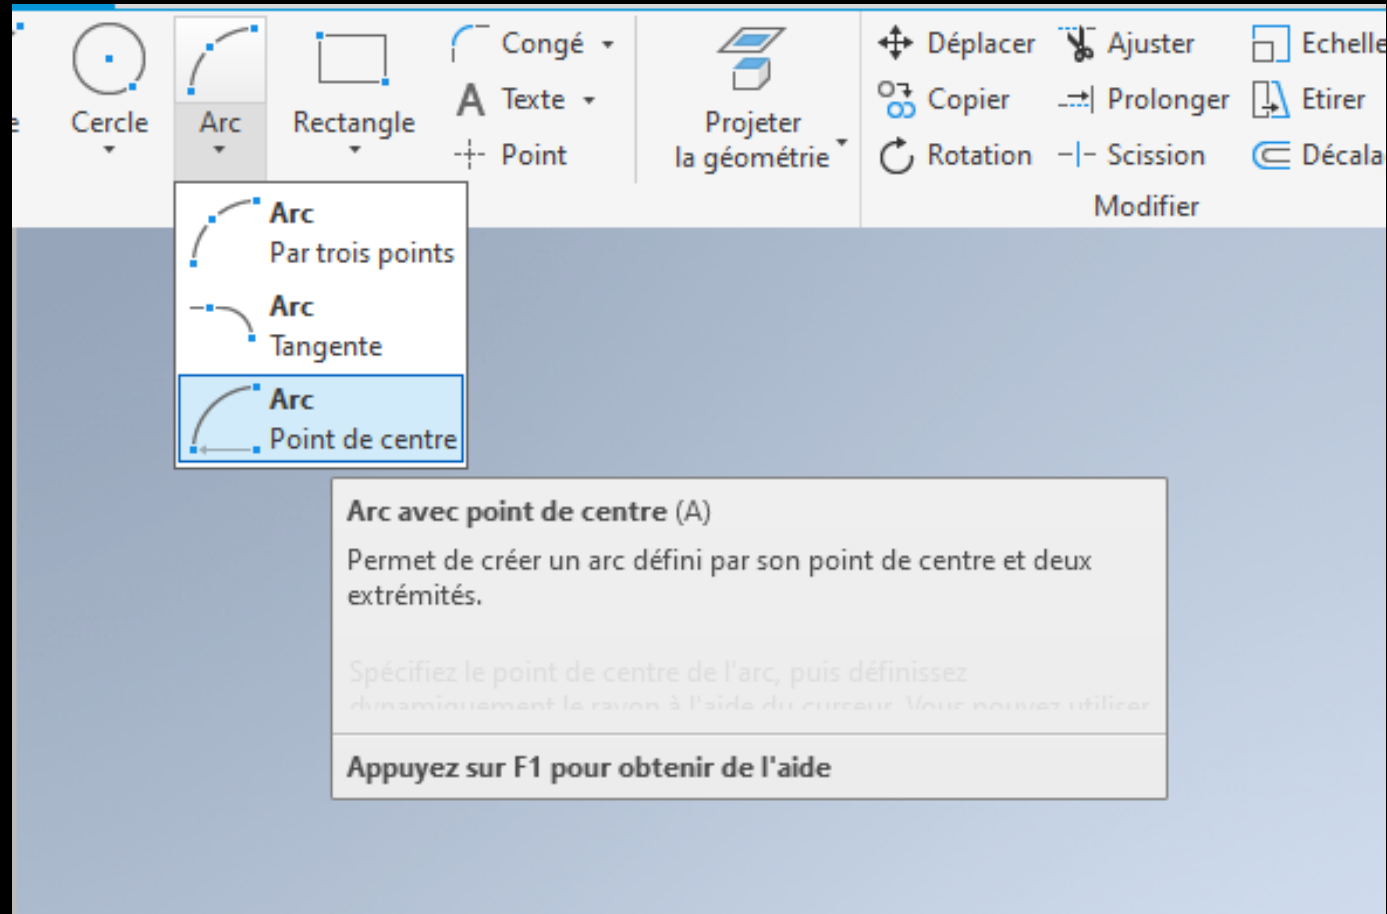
Cercle
Arc
Rectangle
Congé
Texte
Point
Projeter la géométrie
Déplacer
Copier
Rotation
Ajuster
Prolonger
Scission
Echelle
Etirer
Décala
Modifier

Arc
Par trois points
Arc
Tangente
Arc
Point de centre

Arc avec point de centre (A)

Permet de créer un arc défini par son point de centre et deux extrémités.

Spécifiez le point de centre de l'arc, puis définissez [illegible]

Appuyez sur F1 pour obtenir de l'aide